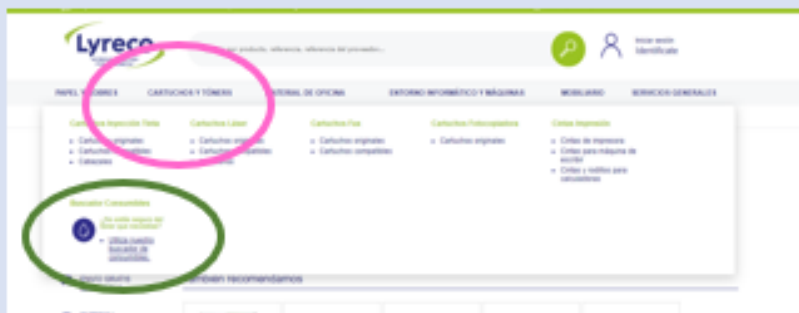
Lyreco

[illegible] por producto, referencia, referencia del proveedor...

Iniciar sesión
Identifícate

PAPEL Y SOBRES CARTUCHOS Y TÓNERS MATERIAL DE OFICINA ENTORNO INFORMÁTICO Y MÁQUINAS MOBILIARIO SERVICIOS GENERALES

Cartuchos Impresión Tinta
• Cartuchos originales
• Cartuchos compatibles
• Cabezales

Cartuchos Láser
• Cartuchos originales
• Cartuchos compatibles
• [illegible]

Cartuchos Fax
• Cartuchos originales
• Cartuchos compatibles

Cartuchos Fotocopiadora
• Cartuchos originales

Cintas Impresión
• Cintas de impresora
• Cintas para máquina de escribir
• Cintas y rodillos para calculadoras

Buscador Consumibles
¿No estás seguro del tóner que necesitas?
• Utiliza nuestro buscador de consumibles

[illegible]

También recomendamos